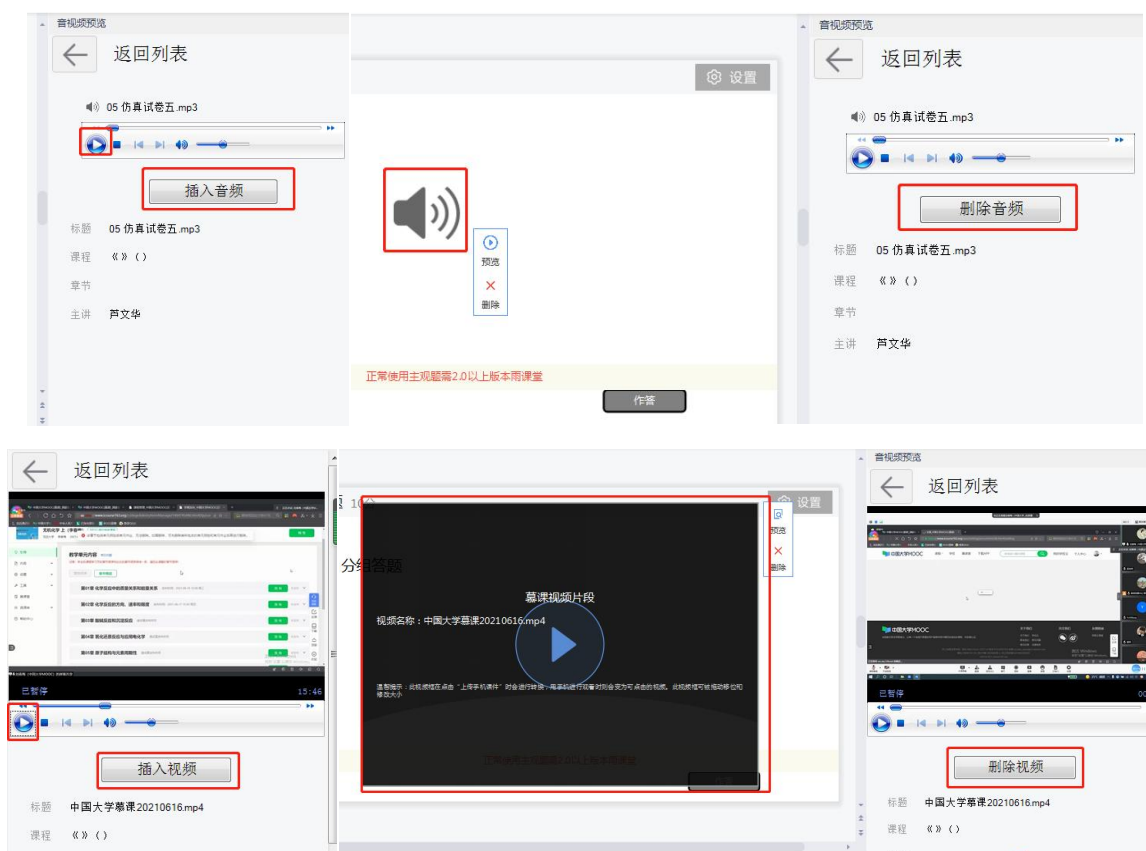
音视频预览

返回列表

05 仿真试卷五.mp3

插入音频

标题 05 仿真试卷五.mp3

课程 《》()

章节

主讲 芦文华

设置

预览

删除

正常使用主观题需2.0以上版本雨课堂

作答

音视频预览

返回列表

05 仿真试卷五.mp3

删除音频

标题 05 仿真试卷五.mp3

课程 《》()

章节

主讲 芦文华

返回列表

已暂停

15:46

插入视频

标题 中国大学慕课20210616.mp4

课程 《》()

10分

设置

预览

删除

分组答题

慕课视频片段

视频名称：中国大学慕课20210616.mp4

温馨提示：此视频在点击“上传手机课件”时会进行转换，再手机进行观看时则会变为可点击的视频。此视频可被拖动移位和修改大小

正常使用主观题需2.0以上版本雨课堂

作答

音视频预览

返回列表

中国大学MOOC

中国大学MOOC

已暂停

删除视频

标题 中国大学慕课20210616.mp4

课程 《》()